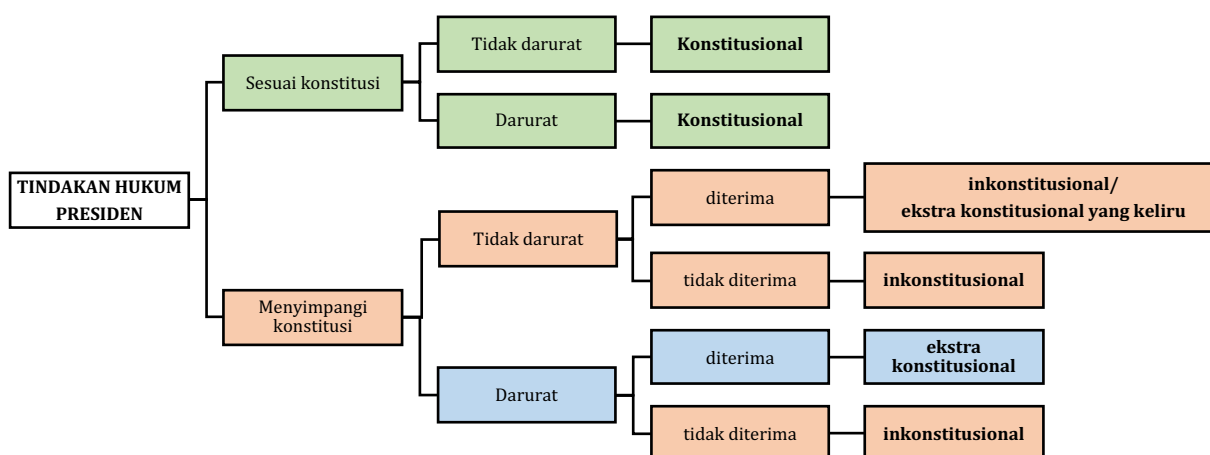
TINDAKAN HUKUM PRESIDEN

Sesuai konstitusi

Tidak darurat

Konstitusional

Darurat

Konstitusional

Menyimpangi konstitusi

Tidak darurat

diterima

inkonstitusional/ ekstra konstitusional yang keliru

tidak diterima

inkonstitusional

Darurat

diterima

ekstra konstitusional

tidak diterima

inkonstitusional